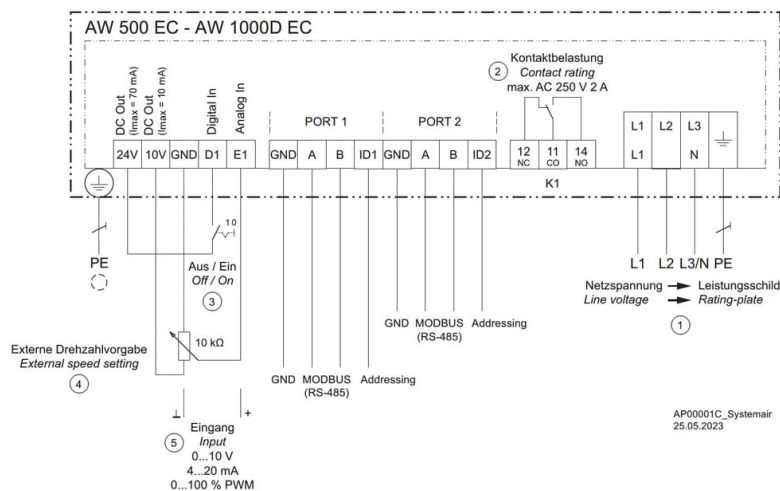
AW 500 EC - AW 1000D EC

DC Out (Imax = 70 mA)
DC Out (Imax = 10 mA)
Digital In
Analog In

24V 10V GND D1 E1

PORT 1
GND A B ID1

PORT 2
GND A B ID2

2 Kontaktbelastung
Contact rating
max. AC 250 V 2 A

12 NC 11 CO 14 NO
K1

L1 L2 L3
L1 N

PE

1 0

Aus / Ein
Off / On
3

10 kΩ

Externe Drehzahlvorgabe
External speed setting
4

⊥ +
Eingang
5 Input
0...10 V
4...20 mA
0...100 % PWM

GND MODBUS (RS-485) Addressing

GND MODBUS (RS-485) Addressing

L1 L2 L3/N PE
Netzspannung → Leistungsschild
Line voltage → Rating-plate
1

AP00001C_Systemair
25.05.2023